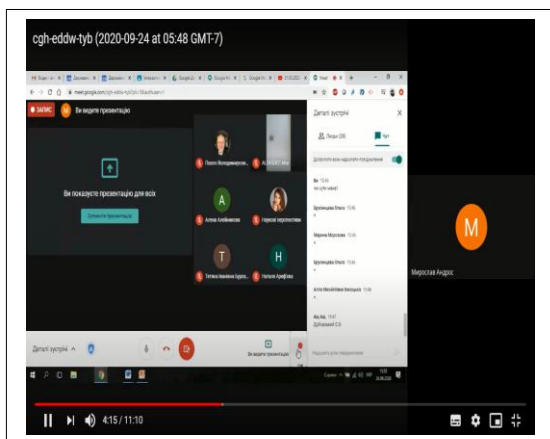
cgh-eddw-tyb (2020-09-24 at 05:48 GMT-7)

meet.google.com/cgh-eddw-tyb

ЗАПИС

Ви ведете презентацію

Ви показуєте презентацію для всіх

Зупинити презентацію

Павло Володимирович

Аліна Олійникова

Наталя Черноіванова

Тетяна Іванівна Бурла

Наталя Арефіна

Деталі зустрічі

Люди (20)

Чат

Дозволити всім надсилати повідомлення

Бурлаченко Олеся

Марина Морозова

Бурлаченко Олеся

Деталі зустрічі

Ви ведете презентацію

Надішліть усім повідомлення

Мирослав Андрос

M

4:15 / 11:10